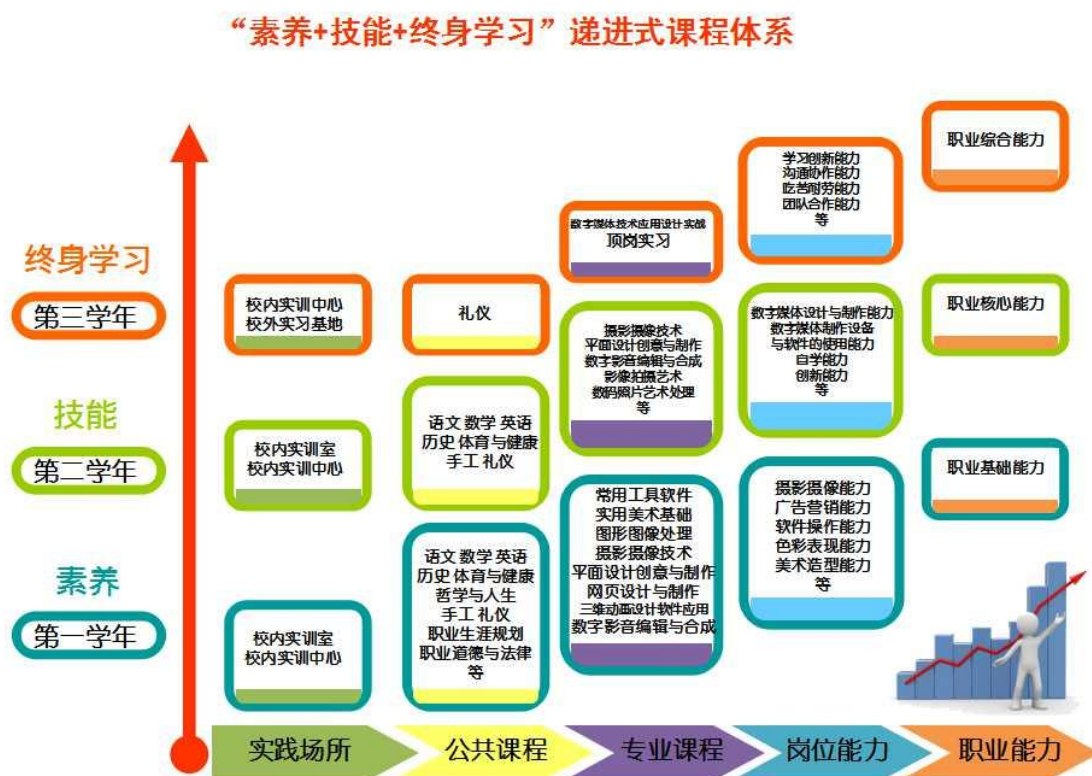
“素养+技能+终身学习”递进式课程体系

终身学习
第三学年
技能
第二学年
素养
第一学年

校内实训中心
校外实习基地

校内实训室
校内实训中心

校内实训室
校内实训中心

礼仪

语文 数学 英语
历史 体育与健康
手工 礼仪

语文 数学 英语
历史 体育与健康
哲学与人生
手工 礼仪
职业生涯规划
职业道德与法律
等

数字媒体技术应用设计实战
顶岗实习

摄影摄像技术
平面设计创意与制作
数字影音编辑与合成
影像拍摄艺术
数码照片艺术处理
等

常用工具软件
实用美术基础
图形图像处理
摄影摄像技术
平面设计创意与制作
网页设计与制作
三维动画设计软件应用
数字影音编辑与合成

学习创新能力
沟通协作能力
吃苦耐劳能力
团队合作能力
等

数字媒体设计与制作能力
数字媒体制作设备
与软件的使用能力
自学能力
创新能力
等

摄影摄像能力
广告营销能力
软件操作能力
色彩表现能力
美术造型能力
等

职业综合能力

职业核心能力

职业基础能力

实践场所
公共课程
专业课程
岗位能力
职业能力